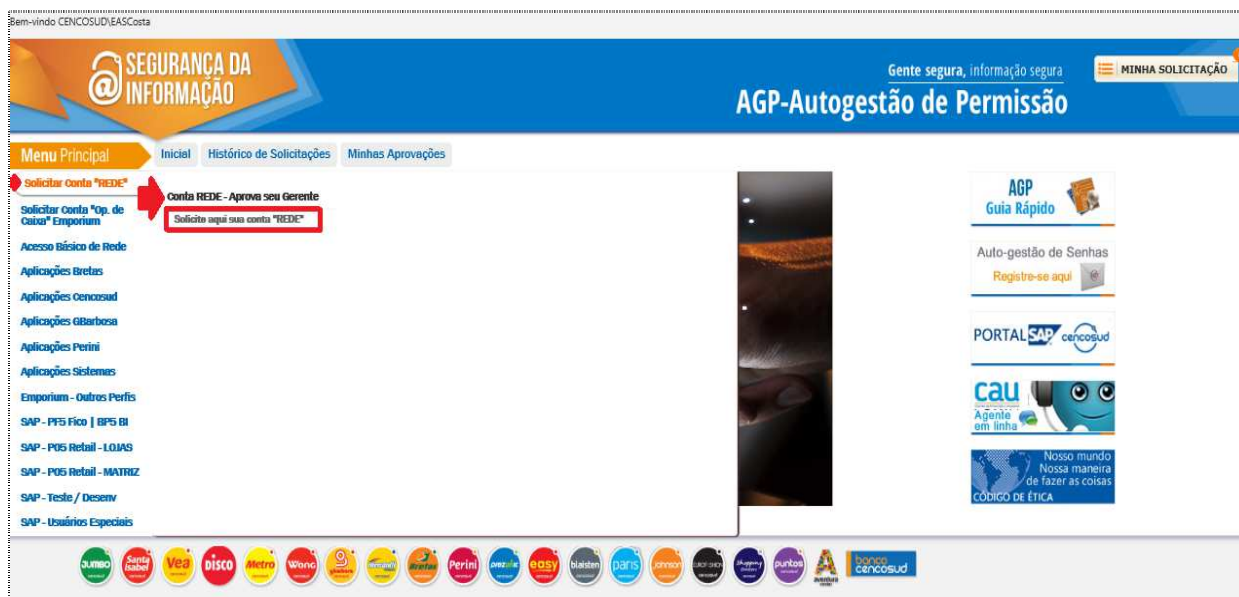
Bem-vindo CENCOSUD\EASCosta

SEGURANÇA DA INFORMAÇÃO

Gente segura, informação segura

MINHA SOLICITAÇÃO

AGP-Autogestão de Permissão

Menu Principal

Inicial | Histórico de Solicitações | Minhas Aprovações

Solicitar Conta "REDE"
Solicitar Conta "Op. de Caixa" Emporium
Acesso Básico de Rede
Aplicações Bretas
Aplicações Cencosud
Aplicações GBarbosa
Aplicações Perini
Aplicações Sistemas
Emporium - Outros Perfis
SAP - PF5 Fico | BP5 BI
SAP - P05 Retail - LOJAS
SAP - P05 Retail - MATRIZ
SAP - Teste / Desenv
SAP - Usuários Especiais

Conta REDE - Aprova seu Gerente
Solicite aqui sua conta "REDE"

AGP Guia Rápido

Auto-gestão de Senhas
Registre-se aqui

PORTAL SAP cencosud

cau
Agente em linha

Nosso mundo Nossa maneira de fazer as coisas
CÓDIGO DE ÉTICA

JUMBO Santa Isabel Vea DISCO Metro Wong gbarbosa bretas Perini prezunic easy blaisten paris Johnson Europ Shopping puntos banco cencosud